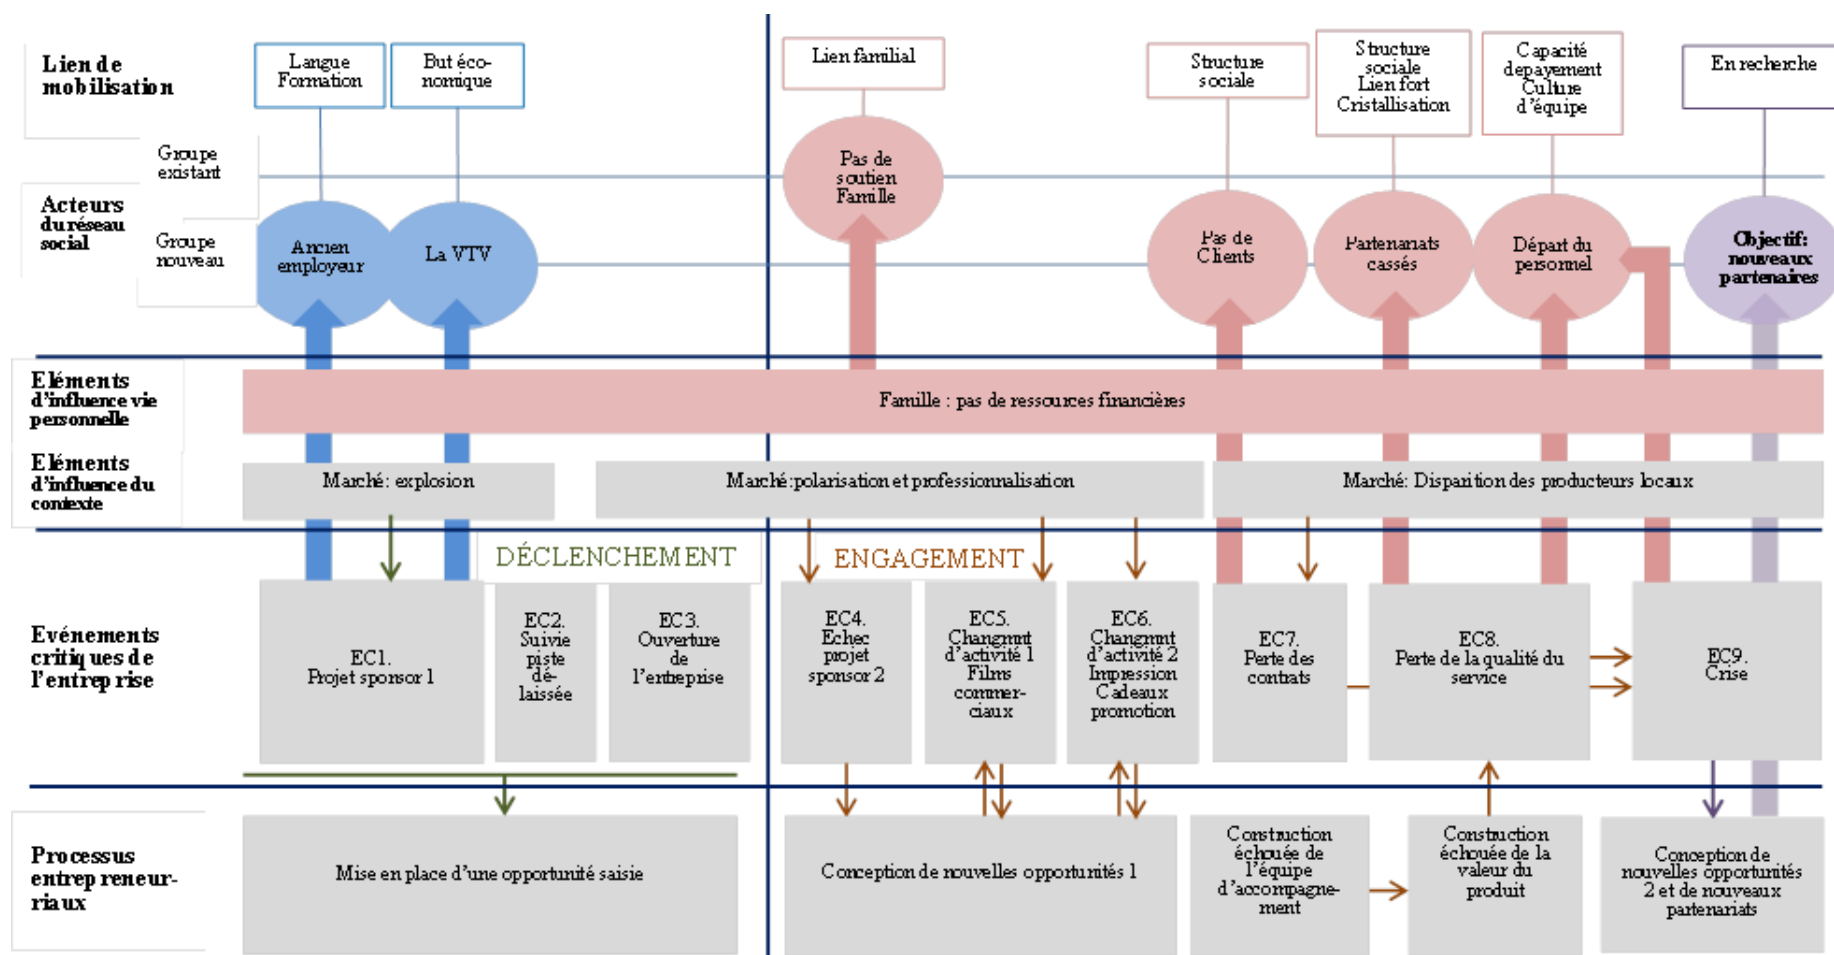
Lien de mobilisation

Langue Formation

But économique

Lien familial

Structure sociale

Structure sociale Lien fort Cristallisation

Capacité depayement Culture d'équipe

En recherche

Groupe existant

Acteurs du réseau social

Groupe nouveau

Ancien employeur

La VTV

Pas de soutien Famille

Pas de Clients

Partenariats cassés

Départ du personnel

Objectif: nouveaux partenaires

Eléments d'influence vie personnelle

Famille : pas de ressources financières

Eléments d'influence du contexte

Marché: explosion

Marché: polarisation et professionnalisation

Marché: Disparition des producteurs locaux

DÉCLENCHEMENT

ENGAGEMENT

Evénements critiques de l'entreprise

EC1. Projet sponsor 1

EC2. Suivie piste délaissée

EC3. Ouverture de l'entreprise

EC4. Echec projet sponsor 2

EC5. Changmnt d'activité 1 Films commerciaux

EC6. Changmnt d'activité 2 Impression Cadeaux promotion

EC7. Perte des contrats

EC8. Perte de la qualité du service

EC9. Crise

Processus entrepreneuriaux

Mise en place d'une opportunité saisie

Conception de nouvelles opportunités 1

Construction échouée de l'équipe d'accompagnement

Construction échouée de la valeur du produit

Conception de nouvelles opportunités 2 et de nouveaux partenariats